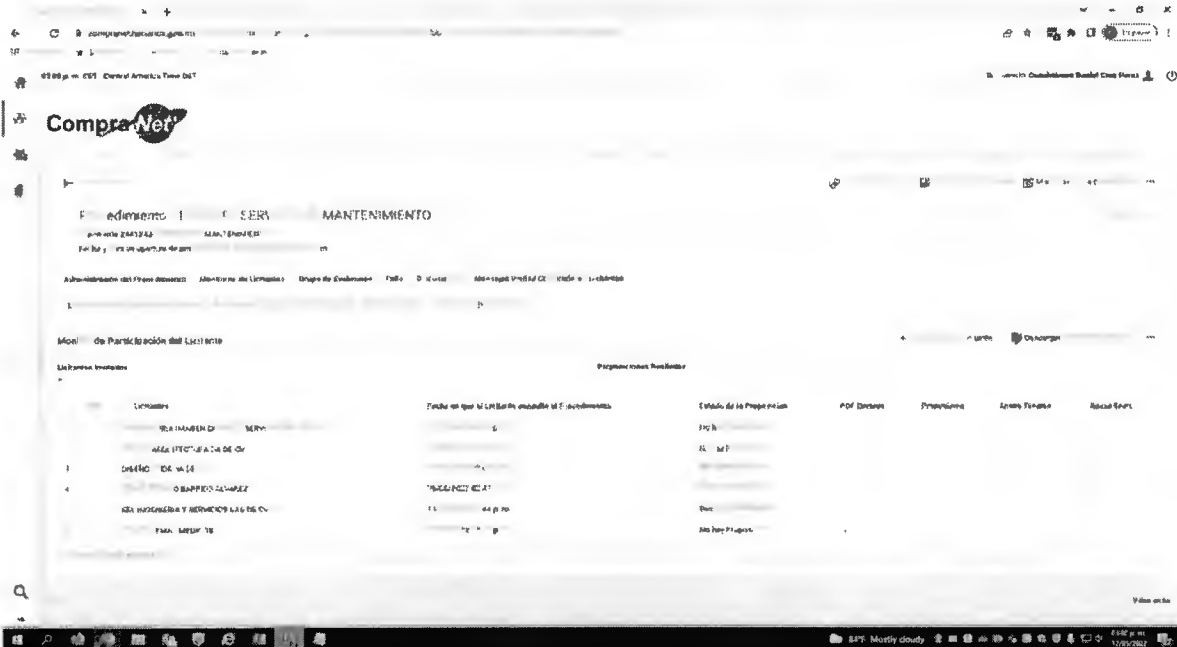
CompraNet

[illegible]edimiento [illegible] SERV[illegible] MANTENIMIENTO

Administración del Procedimiento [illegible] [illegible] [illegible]

Mon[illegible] de Participación del Licitante

Licitantes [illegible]

| | Licitantes | Fecha en que el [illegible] | Estado de la Proposición | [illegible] | Proposiciones | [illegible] | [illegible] |
|---|---|---|---|---|---|---|---|
| | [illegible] | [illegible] | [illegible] | | | | |
| | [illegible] DE CV | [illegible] | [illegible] | | | | |
| 3 | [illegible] | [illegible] | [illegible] | | | | |
| 4 | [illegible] | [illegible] | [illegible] | | | | |
| | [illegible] INGENIERIA Y SERVICIOS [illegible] DE CV | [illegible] | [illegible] | | | | |
| | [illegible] | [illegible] | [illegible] | | | | |

Mostly cloudy